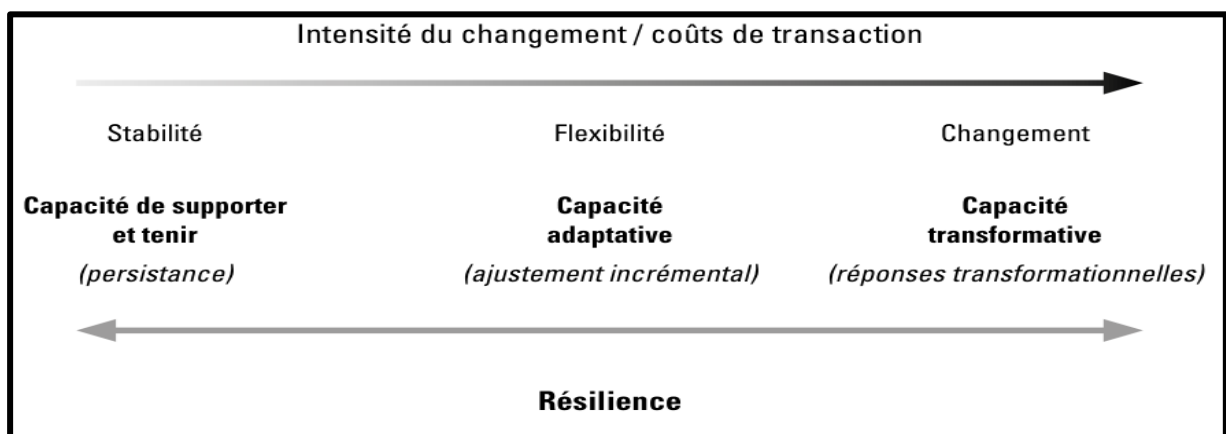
Intensité du changement / coûts de transaction

Stabilité

Capacité de supporter et tenir

(persistance)

Flexibilité

Capacité adaptative

(ajustement incrémental)

Changement

Capacité transformative

(réponses transformationnelles)

Résilience